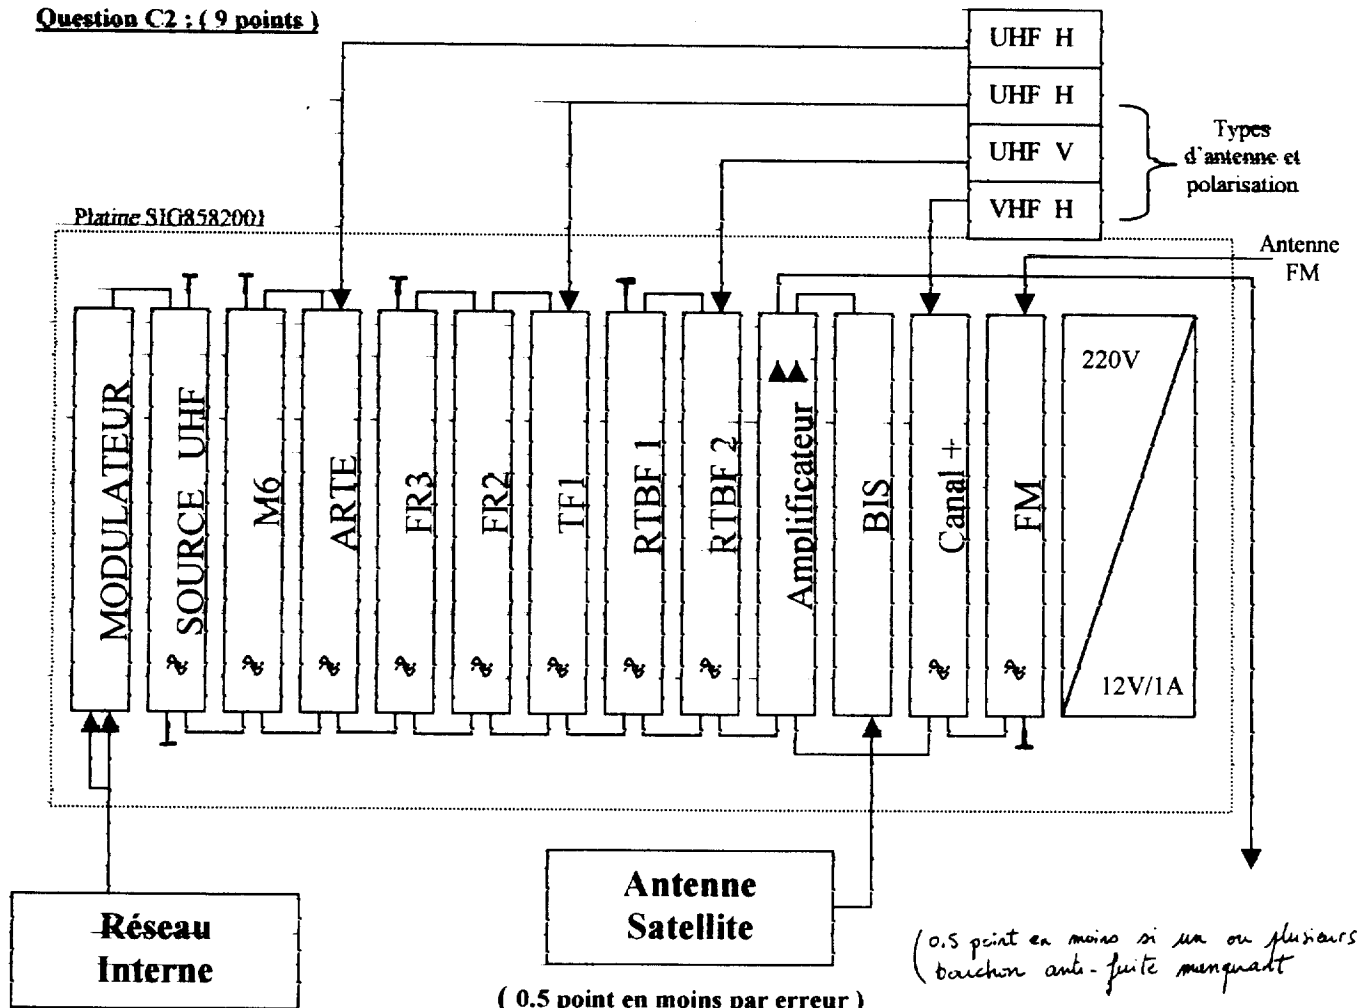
Question C2 : ( 9 points )

UHF H
UHF H
UHF V
VHF H

Types d'antenne et polarisation

Platine SIG8582001

Antenne FM

MODULATEUR
SOURCE UHF
M6
ARTE
FR3
FR2
TF1
RTBF 1
RTBF 2
Amplificateur
BIS
Canal +
FM

220V
12V/1A

Réseau Interne

Antenne Satellite

( 0.5 point en moins par erreur )

(0.5 point en moins si un ou plusieurs bouchon anti-fuite manquant